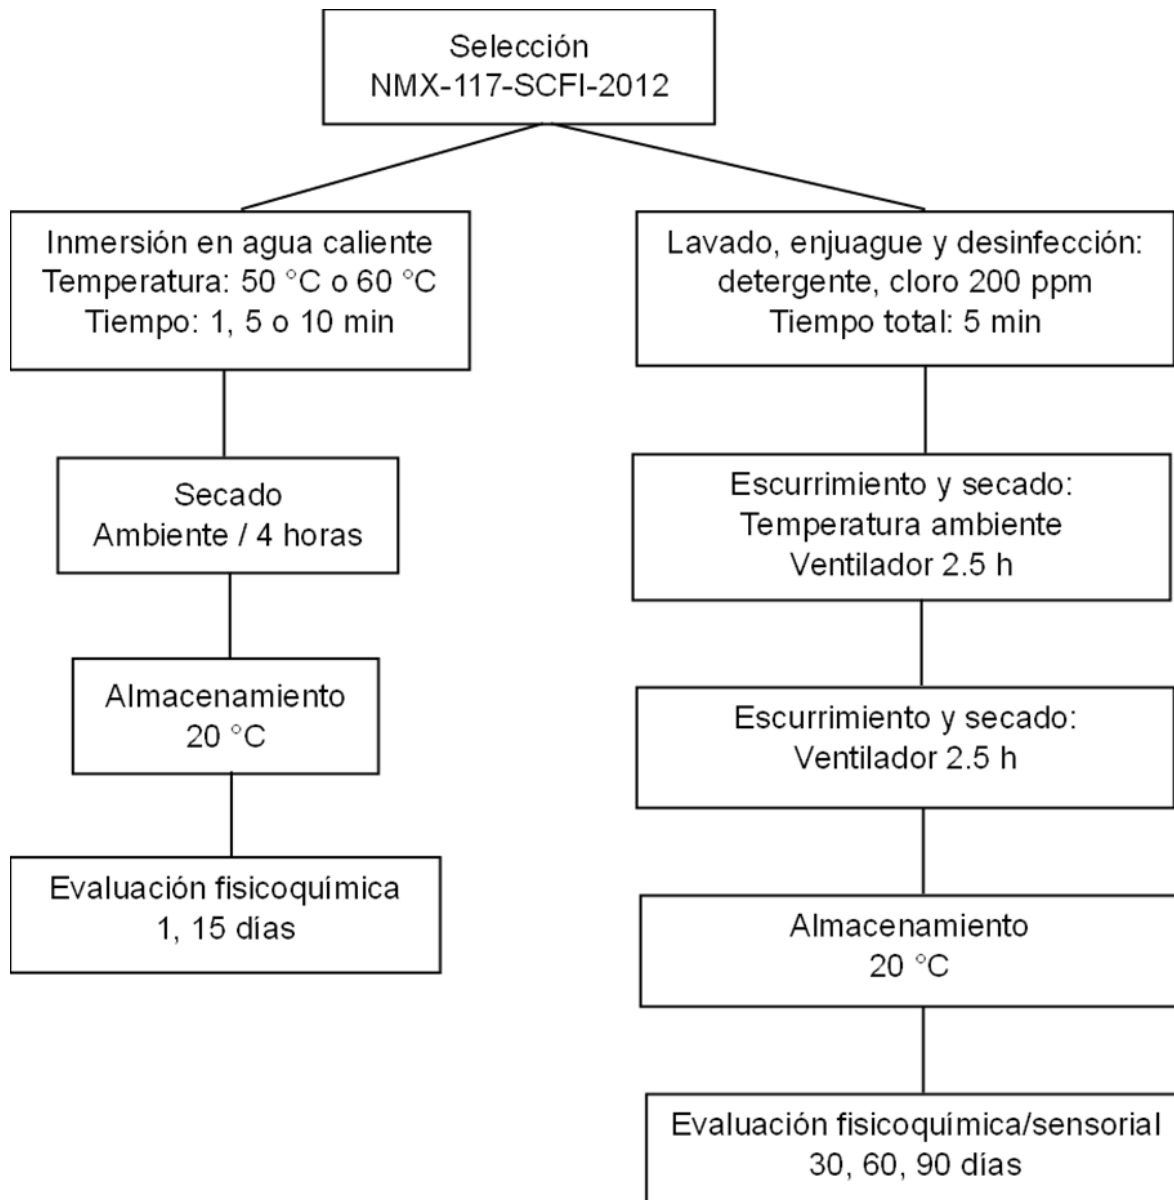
Selección
NMX-117-SCFI-2012

Inmersión en agua caliente
Temperatura: 50 °C o 60 °C
Tiempo: 1, 5 o 10 min

Secado
Ambiente / 4 horas

Almacenamiento
20 °C

Evaluación fisicoquímica
1, 15 días

Lavado, enjuague y desinfección:
detergente, cloro 200 ppm
Tiempo total: 5 min

Escurrimiento y secado:
Temperatura ambiente
Ventilador 2.5 h

Escurrimiento y secado:
Ventilador 2.5 h

Almacenamiento
20 °C

Evaluación fisicoquímica/sensorial
30, 60, 90 días